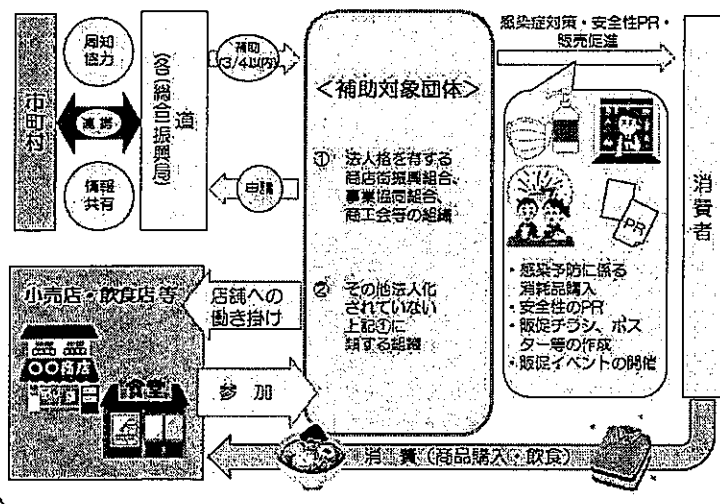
市町村

周知協力

連携

情報共有

道（各（総合）振興局）

補助（3/4以内）

申請

＜補助対象団体＞

① 法人格を有する商店街振興組合、事業協同組合、商工会等の組織

② その他法人化されていない上記①に類する組織

感染症対策・安全性PR・販売促進

PR

・感染予防に係る消耗品購入
・安全性のPR
・販促チラシ、ポスター等の作成
・販促イベントの開催

消費者

小売店・飲食店等

店舗への働き掛け

〇〇商店

食堂

参加

消費（商品購入・飲食）